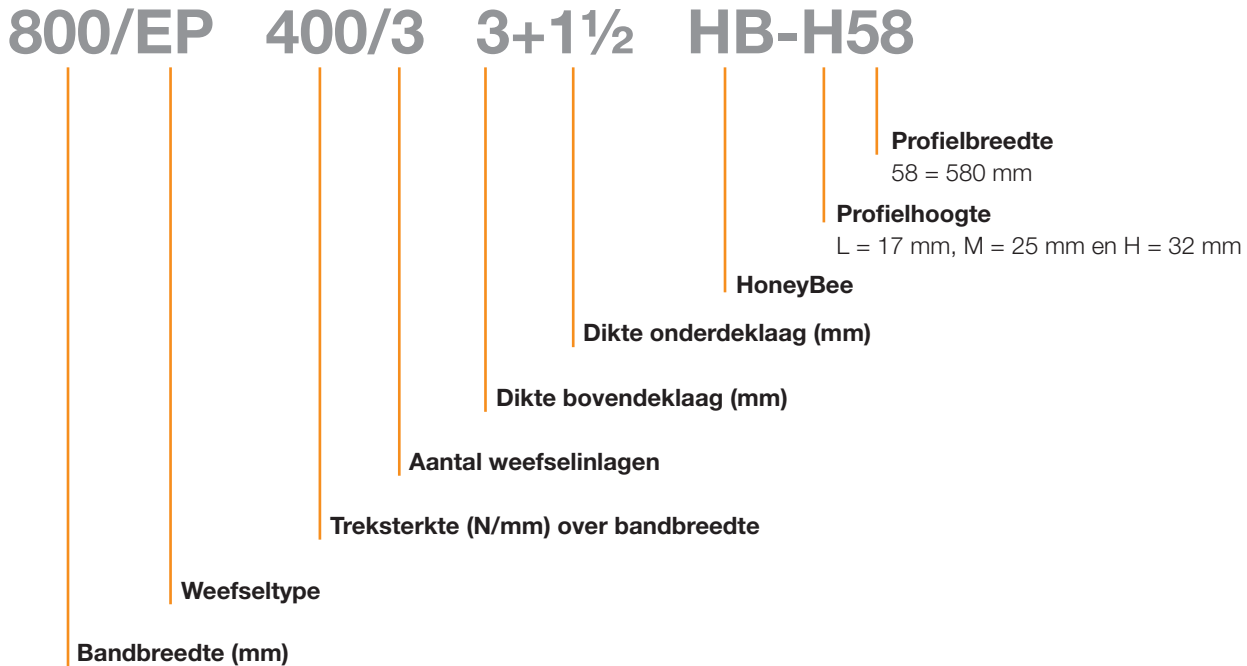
800/EP 400/3 3+1½ HB-H58

Profielbreedte
58 = 580 mm

Profielhoogte
L = 17 mm, M = 25 mm en H = 32 mm

HoneyBee

Dikte onderdeklaag (mm)

Dikte bovendeklaag (mm)

Aantal weefselinlagen

Treksterkte (N/mm) over bandbreedte

Weefseltype

Bandbreedte (mm)